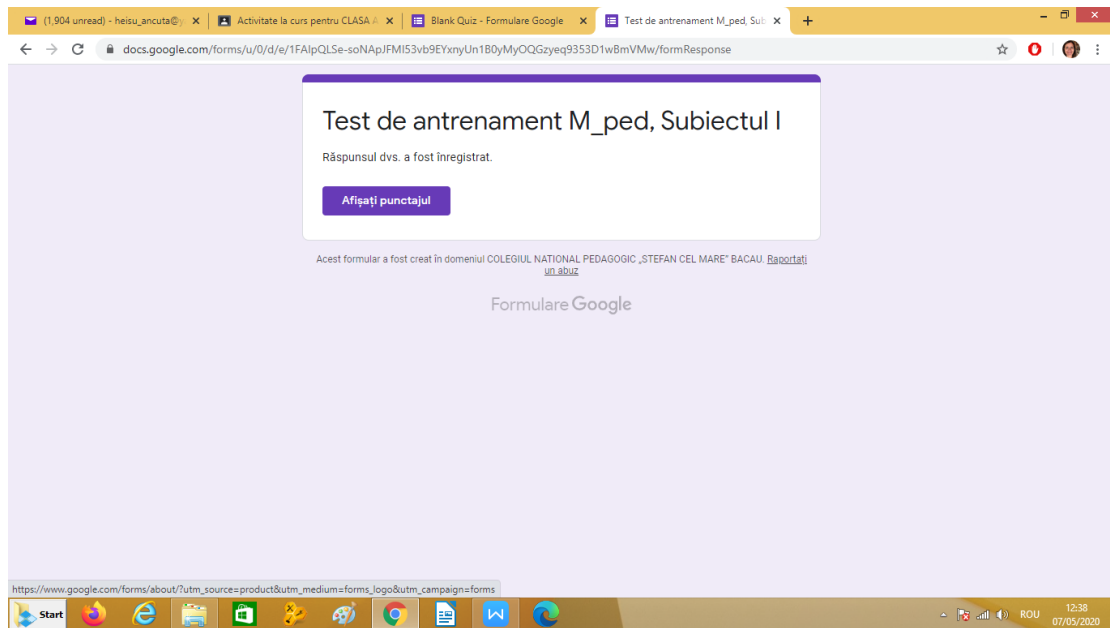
(1,904 unread) - heisu_ancuta@y ×
Activitate la curs pentru CLASA A ×
Blank Quiz - Formulare Google ×
Test de antrenament M_ped, Sub ×
+

docs.google.com/forms/u/0/d/e/1FAIpQLSe-soNApJFMI53vb9EYxnyUn1B0yMyOQGzyeq9353D1wBmVMw/formResponse

Test de antrenament M_ped, Subiectul I

Răspunsul dvs. a fost înregistrat.

Afişaţi punctajul

Acest formular a fost creat în domeniul COLEGIUL NATIONAL PEDAGOGIC „STEFAN CEL MARE" BACAU. Raportaţi un abuz

Formulare Google

https://www.google.com/forms/about/?utm_source=product&utm_medium=forms_logo&utm_campaign=forms

Start

ROU 12:38 07/05/2020